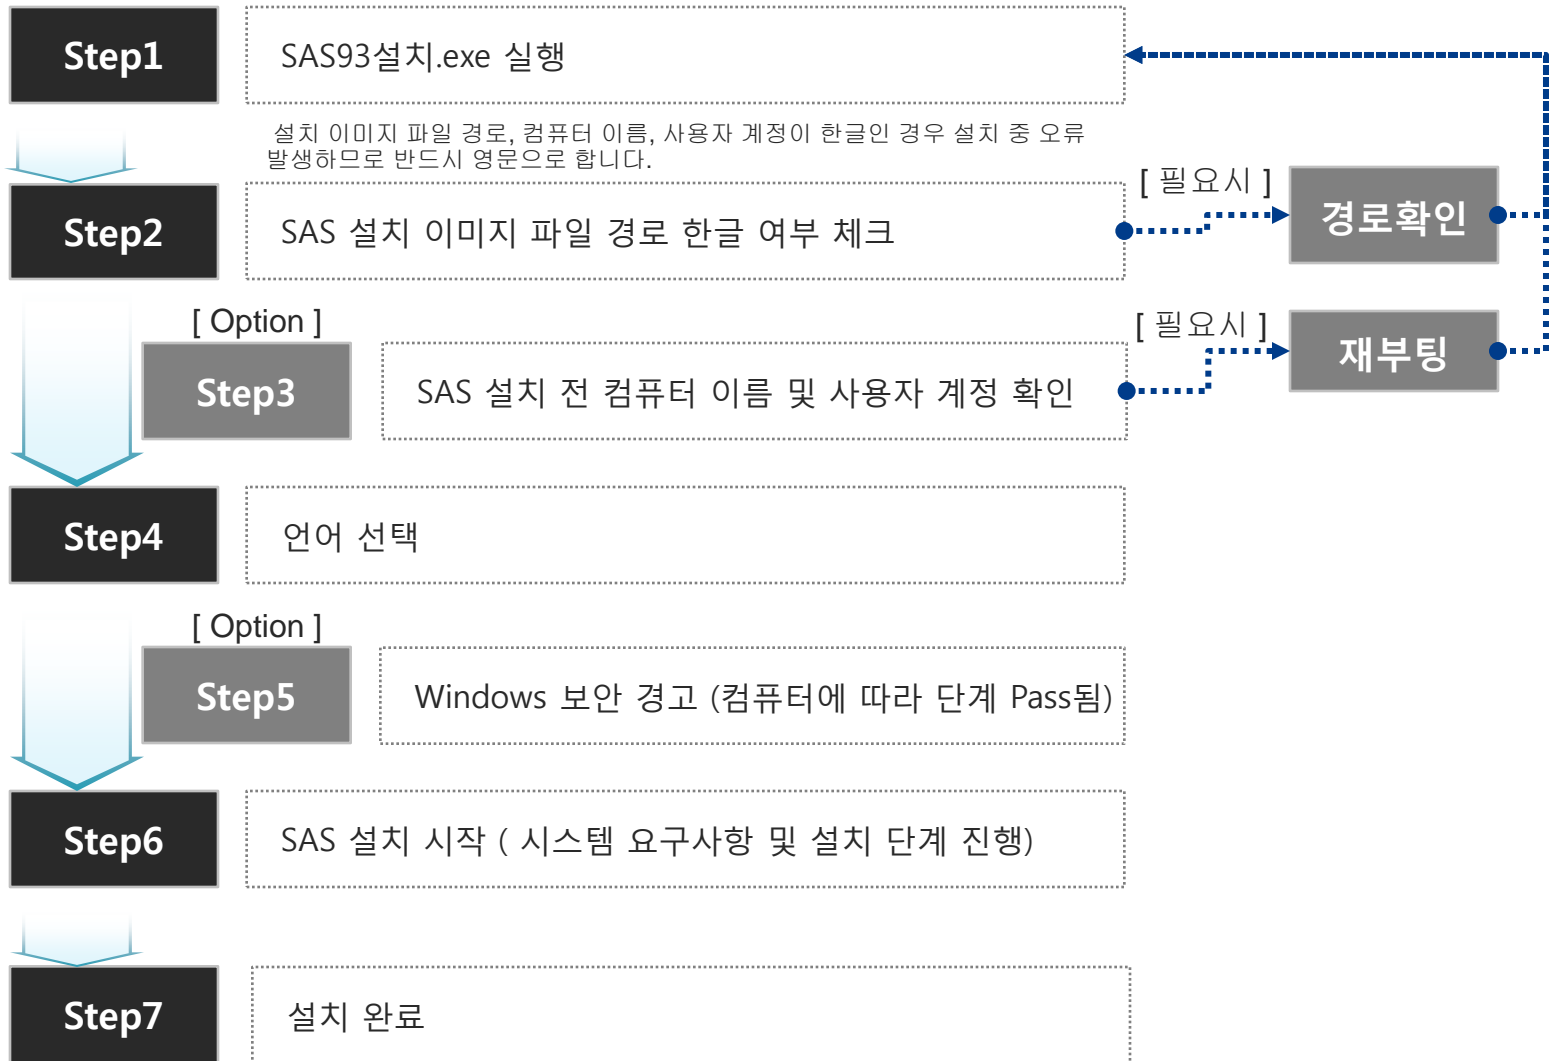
Step1

SAS93설치.exe 실행

설치 이미지 파일 경로, 컴퓨터 이름, 사용자 계정이 한글인 경우 설치 중 오류 발생하므로 반드시 영문으로 합니다.

Step2

SAS 설치 이미지 파일 경로 한글 여부 체크

[ 필요시 ]

경로확인

[ Option ]

Step3

SAS 설치 전 컴퓨터 이름 및 사용자 계정 확인

[ 필요시 ]

재부팅

Step4

언어 선택

[ Option ]

Step5

Windows 보안 경고 (컴퓨터에 따라 단계 Pass됨)

Step6

SAS 설치 시작 ( 시스템 요구사항 및 설치 단계 진행)

Step7

설치 완료